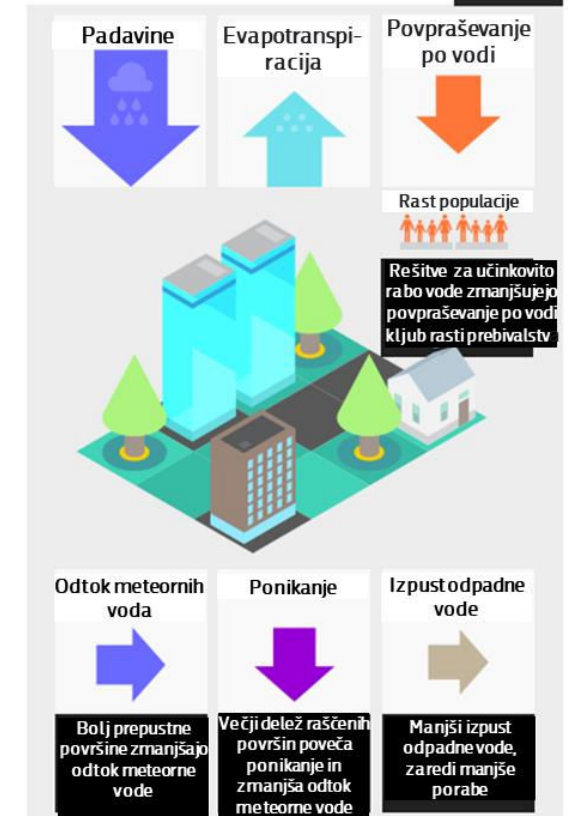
Padavine

Evapotranspiracija

Povpraševanje po vodi

Rast populacije

Rešitve za učinkovito rabo vode zmanjšujejo povpraševanje po vodi kljub rasti prebivalstv

Odtok meteornih voda

Ponikanje

Izpust odpadne vode

Bolj prepustne površine zmanjšajo odtok meteorne vode

Večji delež raščenih površin poveča ponikanje in zmanjša odtok meteorne vode

Manjši izpust odpadne vode, zaradi manjše porabe